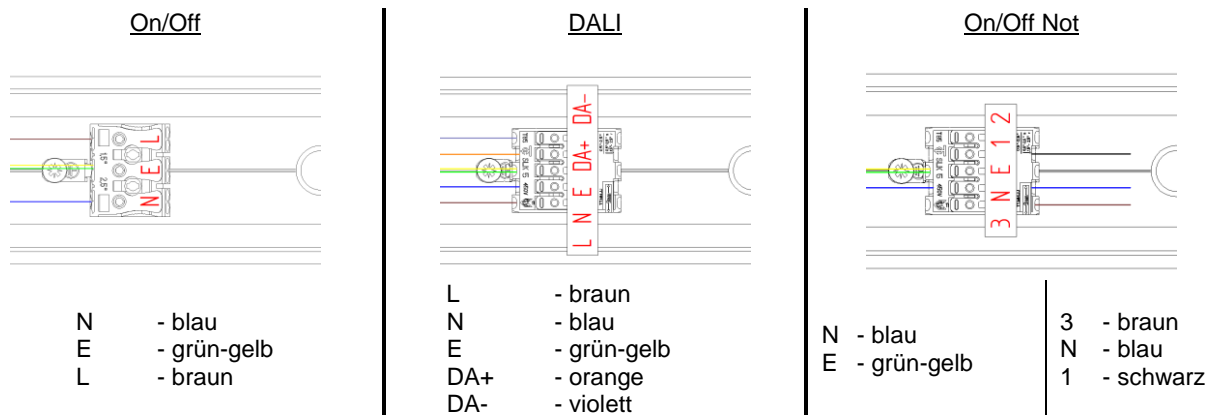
On/Off

N E L

N - blau
E - grün-gelb
L - braun

DALI

L N E DA+ DA-

L - braun
N - blau
E - grün-gelb
DA+ - orange
DA- - violett

On/Off Not

3 N E 1 2

N - blau
E - grün-gelb

3 - braun
N - blau
1 - schwarz